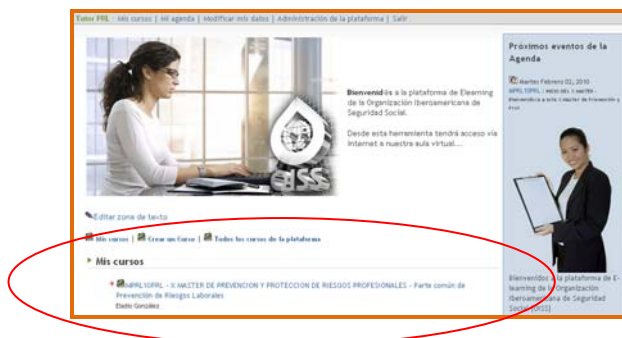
Tutor PRL : Mis cursos | Mi agenda | Modificar mis datos | Administración de la plataforma | Salir

Bienvenido/a a la plataforma de Elearning de la Organización Iberoamericana de Seguridad Social.

Desde esta herramienta tendrá acceso vía Internet a nuestra aula virtual...

OISS

Editar zona de texto

Mis cursos | Crear un Curso | Todos los cursos de la plataforma

Mis cursos

MPRL10PRL - X MASTER DE PREVENCION Y PROTECCION DE RIESGOS PROFESIONALES - Parte común de Prevención de Riesgos Laborales
Eladio González

Próximos eventos de la Agenda

Martes Febrero 02, 2010
MPRL10PRL : INICIO DEL X MASTER - Bienvenida a este X Master de Prevención y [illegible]

Bienvenidos a la plataforma de E-learning de la Organización Iberoamericana de Seguridad Social (OISS)